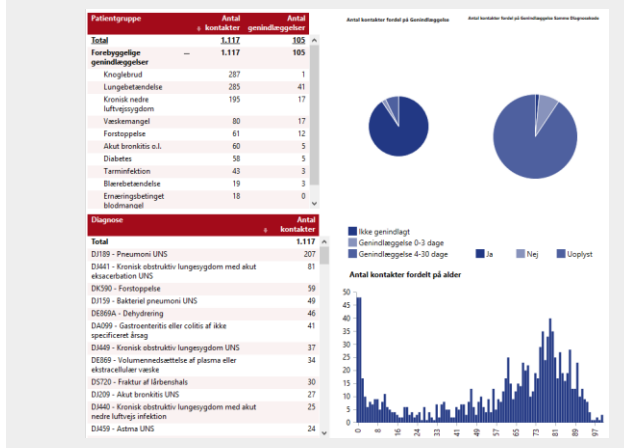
| Patientgruppe | Antal kontakter | Antal genindlæggelser |
|---|---|---|
| Total | 1.117 | 105 |
| Forebyggelige genindlæggelser | 1.117 | 105 |
| Knoglebrud | 287 | 1 |
| Lungebetændelse | 285 | 41 |
| Kronisk nedre luftvejssygdom | 195 | 17 |
| Væskemangel | 80 | 17 |
| Forstoppelse | 61 | 12 |
| Akut bronkitis o.l. | 60 | 5 |
| Diabetes | 58 | 5 |
| Tarminfektion | 43 | 3 |
| Blærebetændelse | 19 | 3 |
| Ernæringsbetinget blodmangel | 18 | 0 |

| Diagnose | Antal kontakter |
|---|---|
| Total | 1.117 |
| DJ189 - Pneumoni UNS | 207 |
| DJ441 - Kronisk obstruktiv lungesygdom med akut eksacerbation UNS | 81 |
| DK590 - Forstoppelse | 59 |
| DJ159 - Bakteriel pneumoni UNS | 49 |
| DE869A - Dehydrering | 46 |
| DA099 - Gastroenteritis eller colitis af ikke specificeret årsag | 41 |
| DJ449 - Kronisk obstruktiv lungesygdom UNS | 37 |
| DE869 - Volumennedsættelse af plasma eller ekstracellulær væske | 34 |
| DS720 - Fraktur af lårbenshals | 30 |
| DJ209 - Akut bronkitis UNS | 27 |
| DJ440 - Kronisk obstruktiv lungesygdom med akut nedre luftvejs infektion | 25 |
| DJ459 - Astma UNS | 24 |

Antal kontakter fordelt på Genindlæggelse

Antal kontakter fordelt på Genindlæggelse Samme Diagnosekode

Ikke genindlagt
Genindlæggelse 0-3 dage
Genindlæggelse 4-30 dage
Ja
Nej
Uoplyst

Antal kontakter fordelt på alder

50
40
30
20
10
0
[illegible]